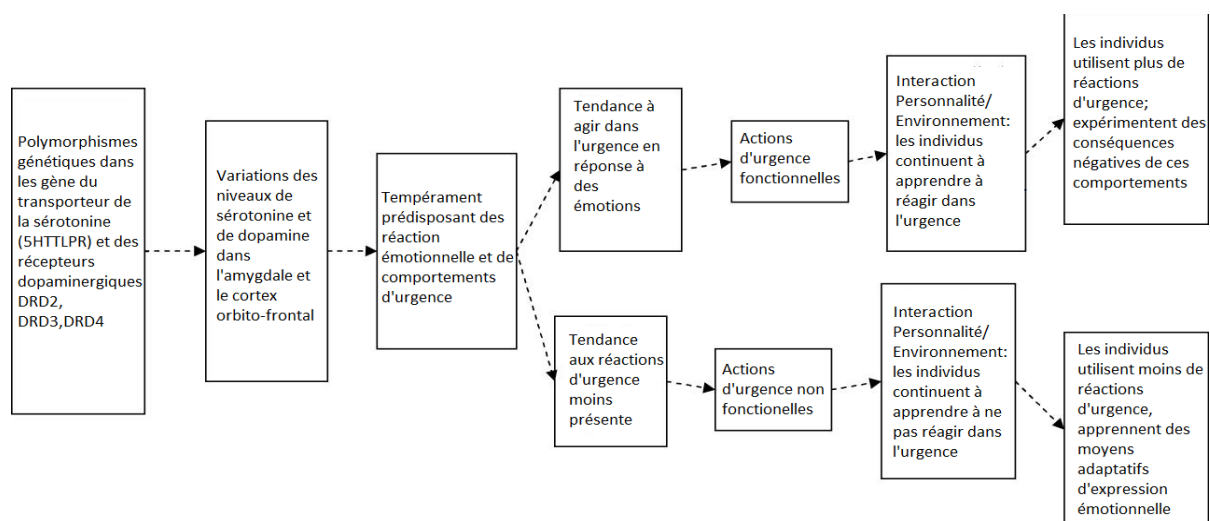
Polymorphismes génétiques dans les gène du transporteur de la sérotonine (5HTTLPR) et des récepteurs dopaminergiques DRD2, DRD3,DRD4

Variations des niveaux de sérotonine et de dopamine dans l'amygdale et le cortex orbito-frontal

Tempérament prédisposant des réaction émotionnelle et de comportements d'urgence

Tendance à agir dans l'urgence en réponse à des émotions

Actions d'urgence fonctionnelles

Interaction Personnalité/ Environnement: les individus continuent à apprendre à réagir dans l'urgence

Les individus utilisent plus de réactions d'urgence; expérimentent des conséquences négatives de ces comportements

Tendance aux réactions d'urgence moins présente

Actions d'urgence non fonctionnelles

Interaction Personnalité/ Environnement: les individus continuent à apprendre à ne pas réagir dans l'urgence

Les individus utilisent moins de réactions d'urgence, apprennent des moyens adaptatifs d'expression émotionnelle